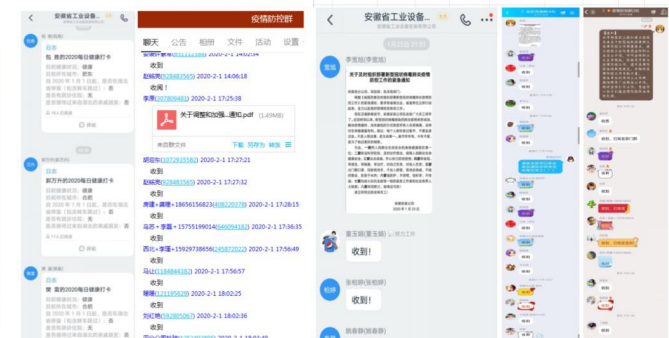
安徽省工业设备...

日报
我 我的2020每日健康打卡

日报
郭万齐的2020每日健康打卡

日报
黄 我的2020每日健康打卡

疫情防控群

聊天 公告 相册 文件 活动 设置

赵锐克(928485565) 2020-2-1 14:06:18
收阅！
李燕(307809481) 2020-2-1 17:25:38
关于调整和加强...通知.pdf (1.49MB)
来自群文件 下载 分享到 转发
胡启东(1072935582) 2020-2-1 17:27:21
收到
赵锐克(928485565) 2020-2-1 17:27:32
收到
李博+龚珊+18656158823(406220370) 2020-2-1 17:28:15
收到
马苏+李露+15755199014(846094182) 2020-2-1 17:36:35
收到
西出+李露+15929738656(245872022) 2020-2-1 17:56:49
收到
马让(1184844382) 2020-2-1 17:56:57
收到
珊珊(121195829) 2020-2-1 18:02:25
收到
刘红艳(382805067) 2020-2-1 18:02:36
收到

安徽省工业设备...

李莹铭(李莹铭)
关于及时组织客服管理疫情相关疫情防控工作的紧急通知
2020年1月31日

董玉娟(董玉娟)
收到！

张柏静(张柏静)
收到

姚春静(姚春静)